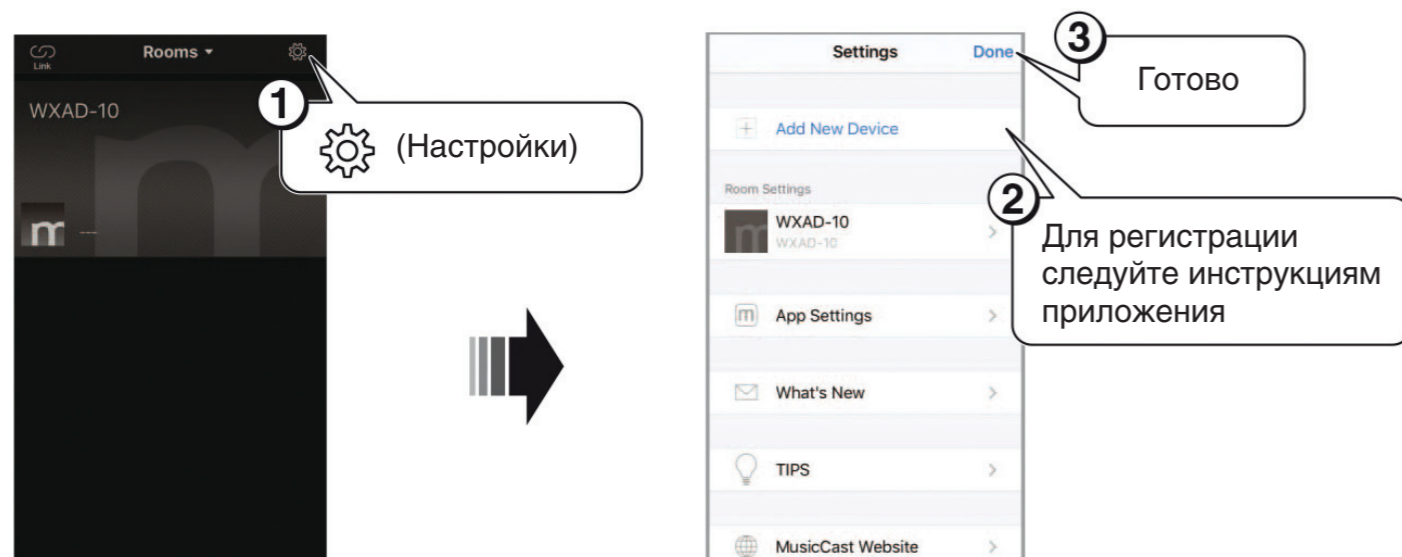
Link

Rooms ▾

WXAD-10

①

(Настройки)

Settings

Done

③

Готово

+ Add New Device

Room Settings

WXAD-10
WXAD-10

②

Для регистрации следуйте инструкциям приложения

App Settings

What's New

TIPS

MusicCast Website